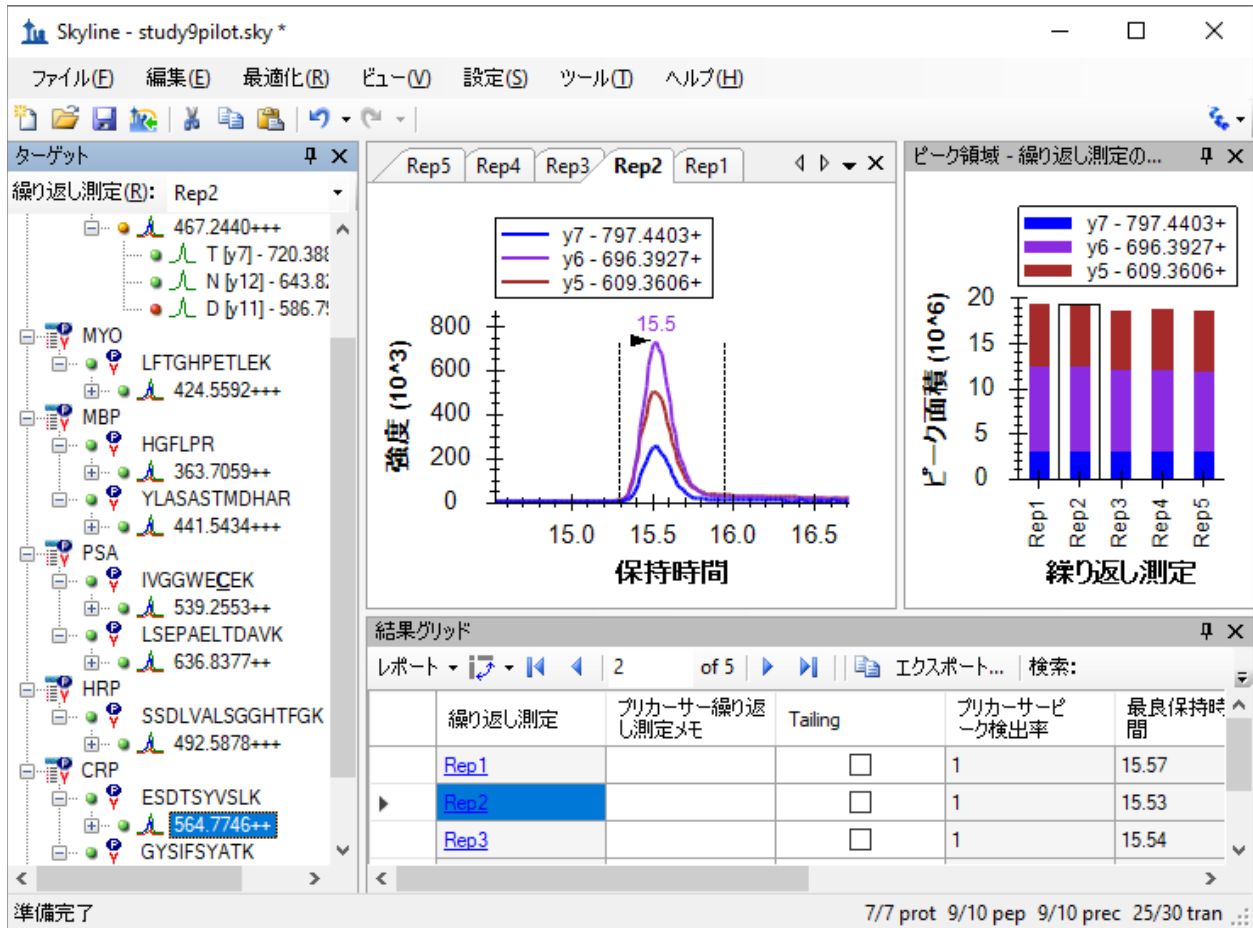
Skyline - study9pilot.sky *

ファイル(F) 編集(E) 最適化(R) ビュー(V) 設定(S) ツール(T) ヘルプ(H)

ターゲット

繰り返し測定(R): Rep2

467.2440+++
T [y7] - 720.388
N [y12] - 643.82
D [y11] - 586.75
MYO
LFTGHPETLEK
424.5592+++
MBP
HGFLPR
363.7059++
YLASASTMDHAR
441.5434+++
PSA
IVGGWECEK
539.2553++
LSEPAELTDAVK
636.8377++
HRP
SSDLVALSGGHTFGK
492.5878+++
CRP
ESDTSYVSLK
564.7746++
GYSIFSYATK

Rep5 Rep4 Rep3 Rep2 Rep1

y7 - 797.4403+
y6 - 696.3927+
y5 - 609.3606+

15.5

800
600
400
200
0

強度 (10^3)

15.0 15.5 16.0 16.5

保持時間

ピーク領域 - 繰り返し測定の...

y7 - 797.4403+
y6 - 696.3927+
y5 - 609.3606+

20
15
10
5
0

ピーク面積 (10^6)

Rep1 Rep2 Rep3 Rep4 Rep5

繰り返し測定

結果グリッド

レポート 2 of 5 エクスポート... 検索:

| | 繰り返し測定 | プリカーサー繰り返し測定メモ | Tailing | プリカーサーピーク検出率 | 最良保持時間 |
|---|---|---|---|---|---|
| | Rep1 | | ☐ | 1 | 15.57 |
| ▸ | Rep2 | | ☐ | 1 | 15.53 |
| | Rep3 | | ☐ | 1 | 15.54 |

準備完了

7/7 prot 9/10 pep 9/10 prec 25/30 tran